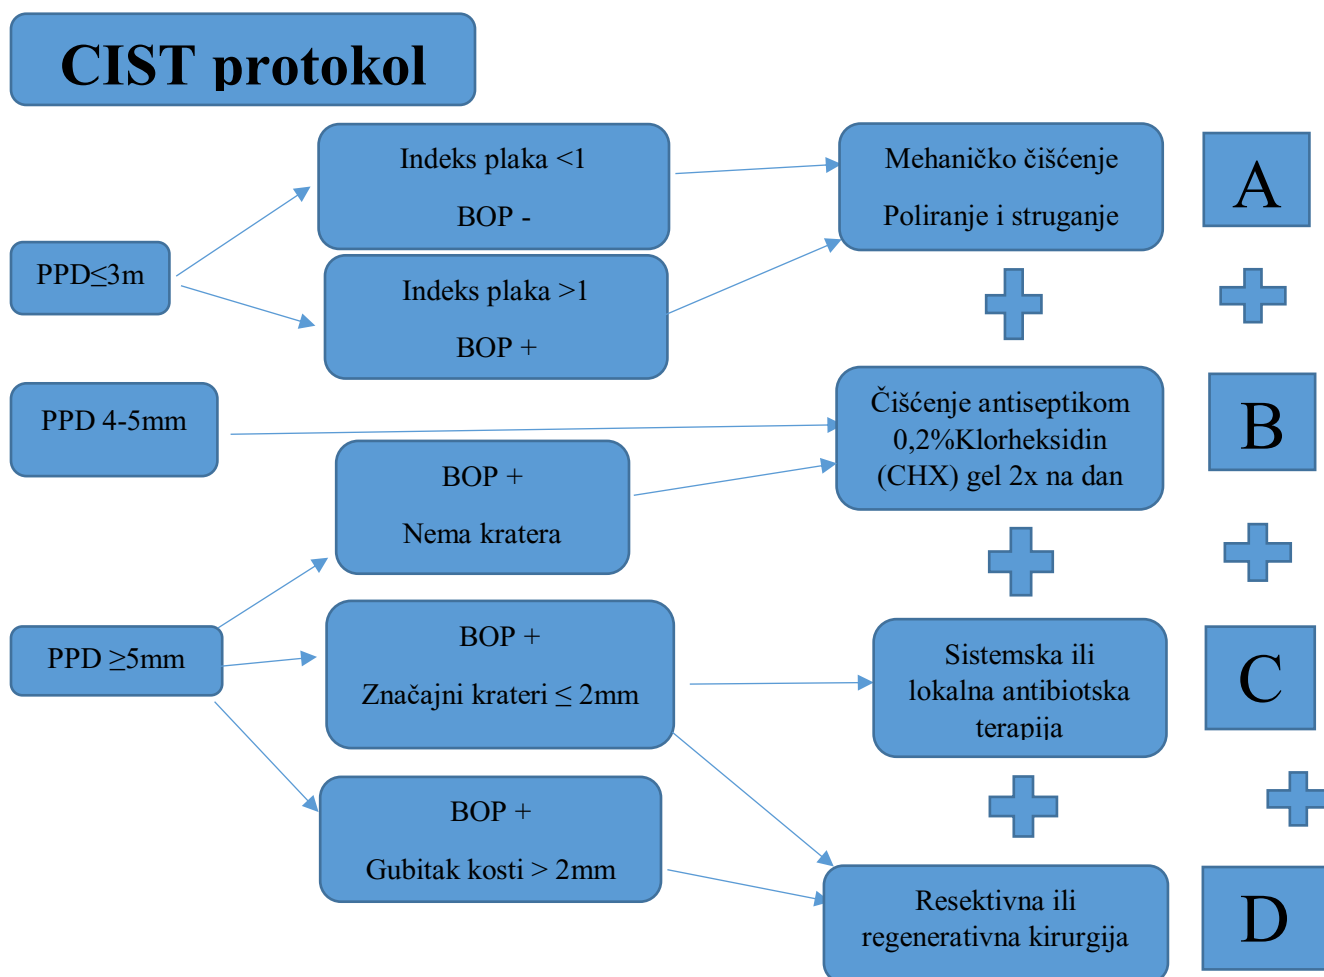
CIST protokol

Indeks plaka <1
BOP -

Mehaničko čišćenje
Poliranje i struganje

A

PPD≤3m

Indeks plaka >1
BOP +

PPD 4-5mm

Čišćenje antiseptikom 0,2%Klorheksidin (CHX) gel 2x na dan

B

BOP +
Nema kratera

PPD ≥5mm

BOP +
Značajni krateri ≤ 2mm

Sistemska ili lokalna antibiotska terapija

C

BOP +
Gubitak kosti > 2mm

Resektivna ili regenerativna kirurgija

D